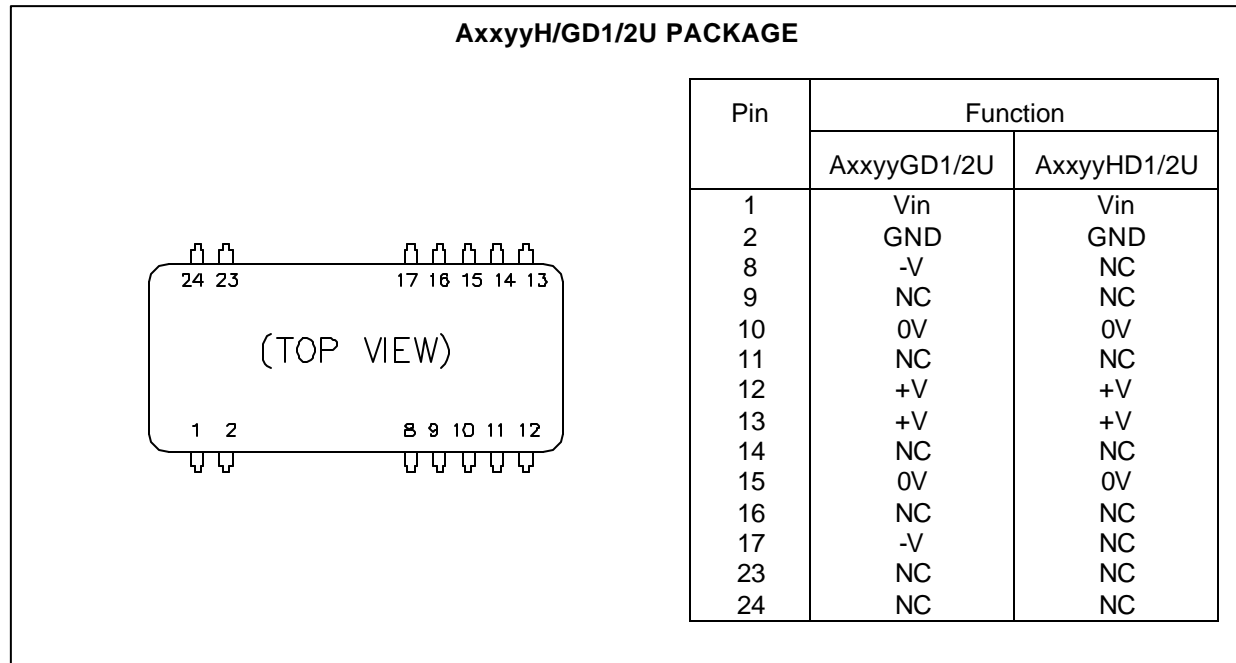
AxxyyH/GD1/2U PACKAGE

24 23 17 16 15 14 13

(TOP VIEW)

1 2 8 9 10 11 12

| Pin | Function | |
|---|---|---|
| | AxxyyGD1/2U | AxxyyHD1/2U |
| 1 | Vin | Vin |
| 2 | GND | GND |
| 8 | -V | NC |
| 9 | NC | NC |
| 10 | 0V | 0V |
| 11 | NC | NC |
| 12 | +V | +V |
| 13 | +V | +V |
| 14 | NC | NC |
| 15 | 0V | 0V |
| 16 | NC | NC |
| 17 | -V | NC |
| 23 | NC | NC |
| 24 | NC | NC |